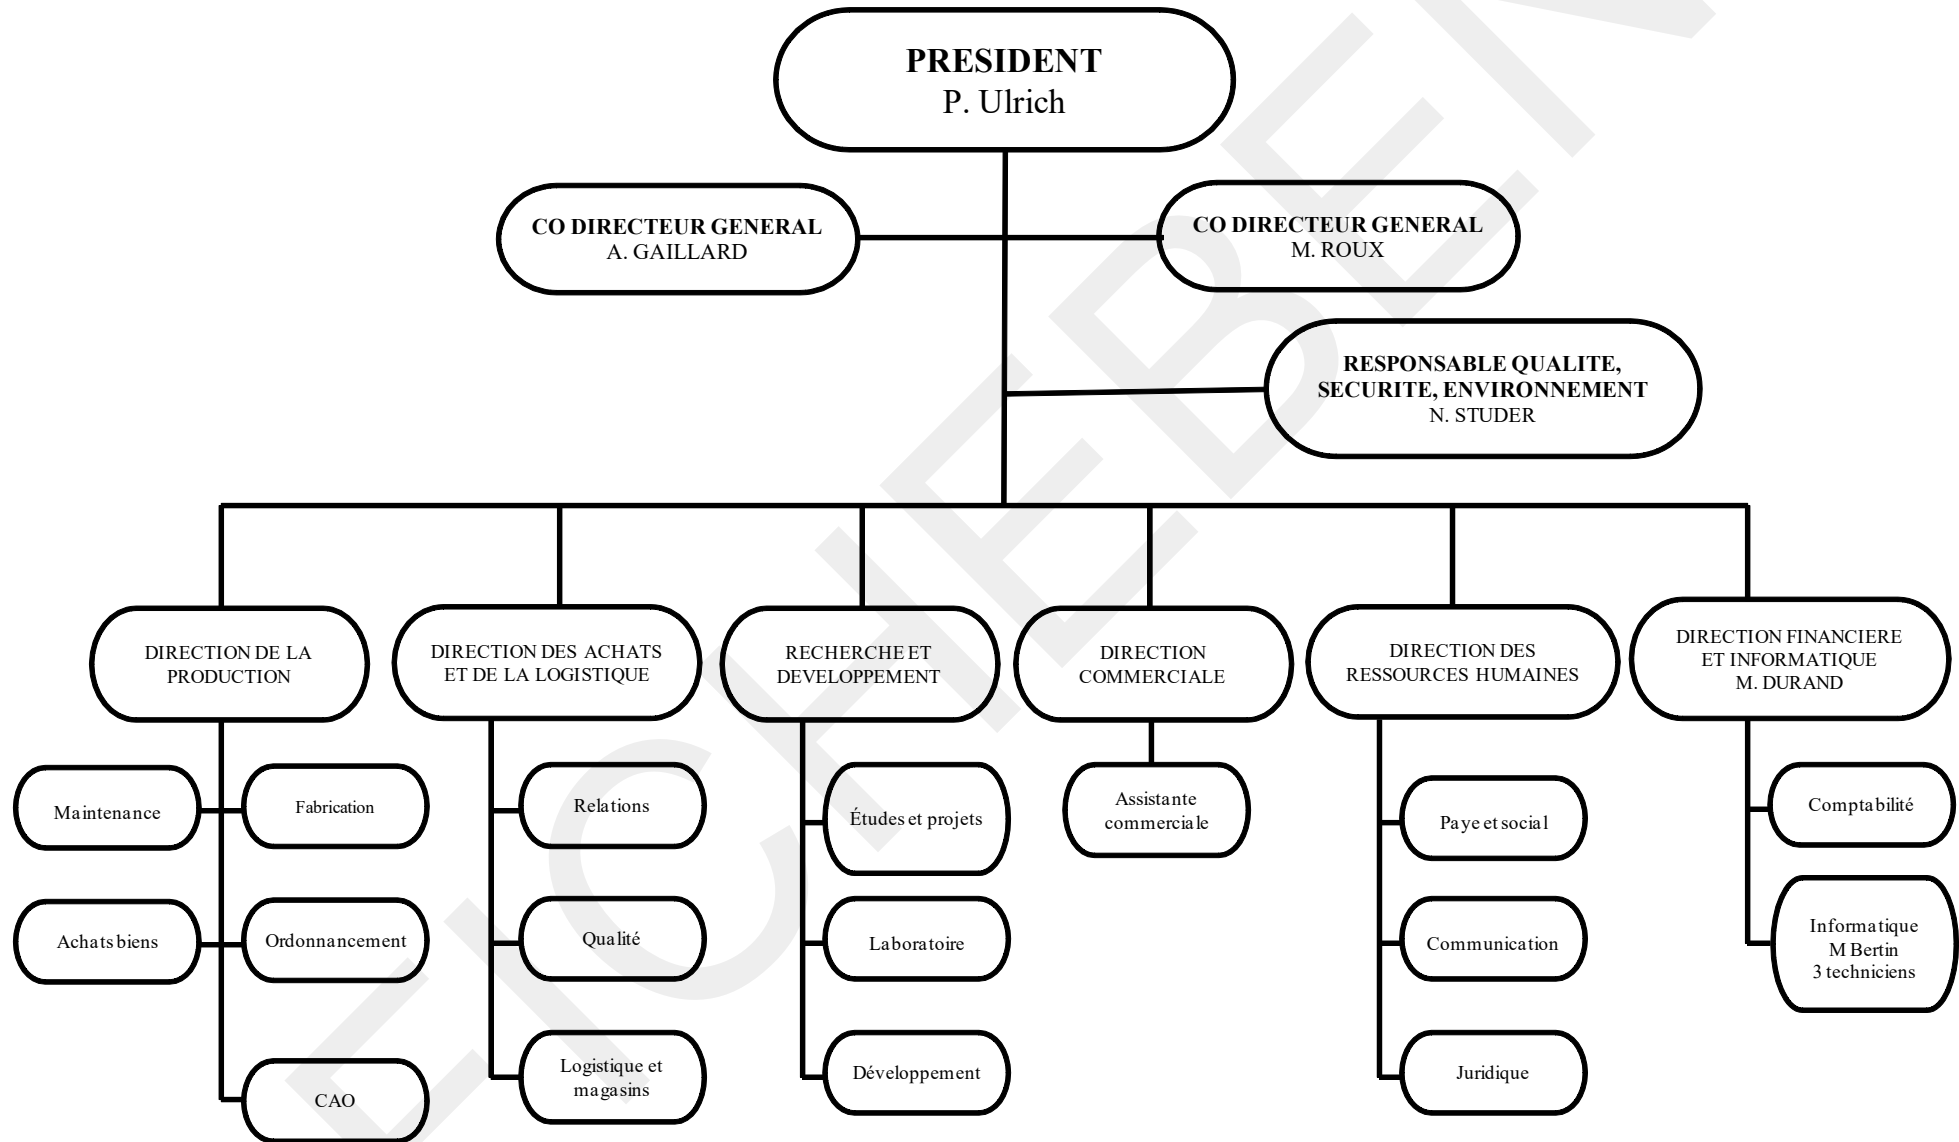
PRESIDENT
P. Ulrich

CO DIRECTEUR GENERAL
A. GAILLARD

CO DIRECTEUR GENERAL
M. ROUX

RESPONSABLE QUALITE, SECURITE, ENVIRONNEMENT
N. STUDER

DIRECTION DE LA PRODUCTION

Maintenance

Fabrication

Achats biens

Ordonnancement

CAO

DIRECTION DES ACHATS ET DE LA LOGISTIQUE

Relations

Qualité

Logistique et magasins

RECHERCHE ET DEVELOPPEMENT

Études et projets

Laboratoire

Développement

DIRECTION COMMERCIALE

Assistante commerciale

DIRECTION DES RESSOURCES HUMAINES

Paye et social

Communication

Juridique

DIRECTION FINANCIERE ET INFORMATIQUE
M. DURAND

Comptabilité

Informatique
M Bertin
3 techniciens

FICHEBEN